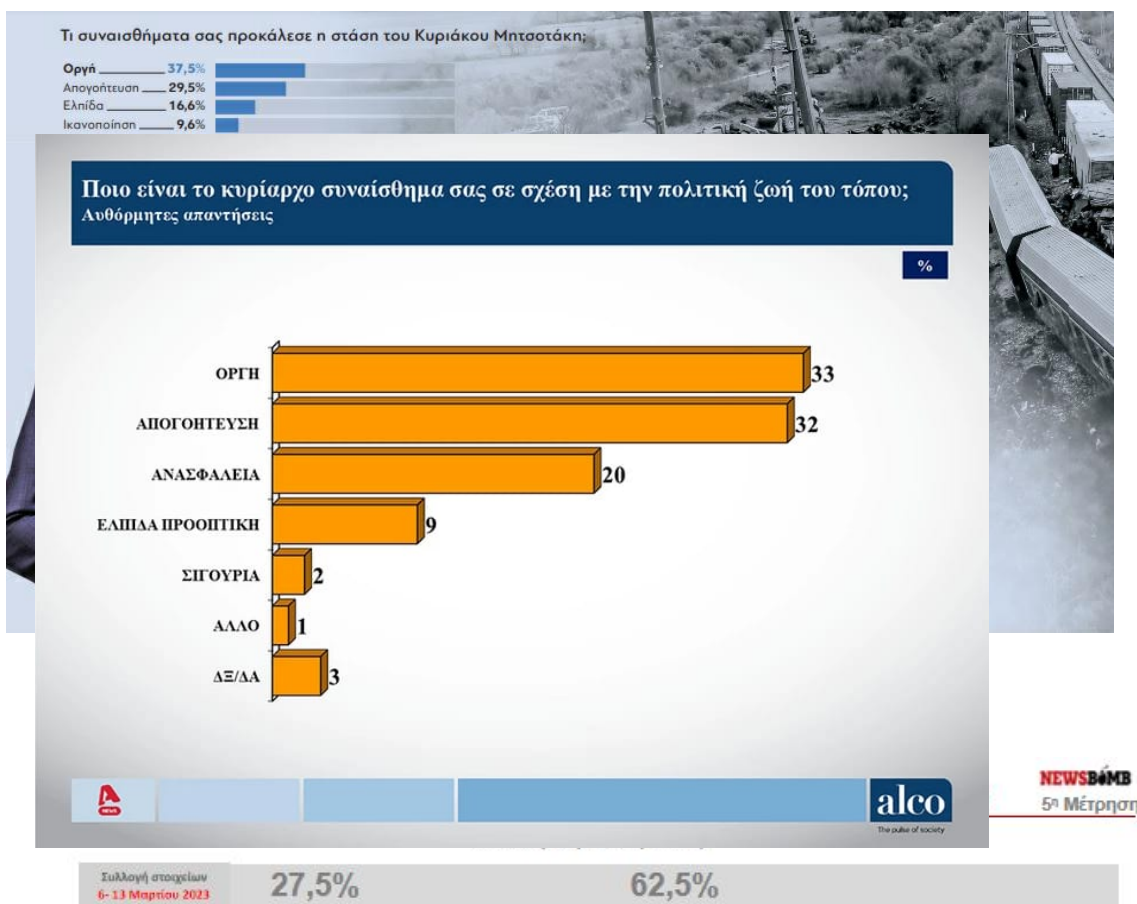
Τι συναισθήματα σας προκάλεσε η στάση του Κυριάκου Μητσοτάκη;

Οργή 37,5%
Απογοήτευση 29,5%
Ελπίδα 16,6%
Ικανοποίηση 9,6%

Ποιο είναι το κυρίαρχο συναίσθημα σας σε σχέση με την πολιτική ζωή του τόπου;
Αυθόρμητες απαντήσεις

%

| | |
|---|---|
| ΟΡΓΗ | 33 |
| ΑΠΟΓΟΗΤΕΥΣΗ | 32 |
| ΑΝΑΣΦΑΛΕΙΑ | 20 |
| ΕΛΠΙΔΑ ΠΡΟΟΠΤΙΚΗ | 9 |
| ΣΙΓΟΥΡΙΑ | 2 |
| ΑΛΛΟ | 1 |
| ΔΞ/ΔΑ | 3 |

alco
The pulse of society

NEWSBOMB
5η Μέτρηση

Συλλογή στοιχείων
6- 13 Μαρτίου 2023
27,5%
62,5%